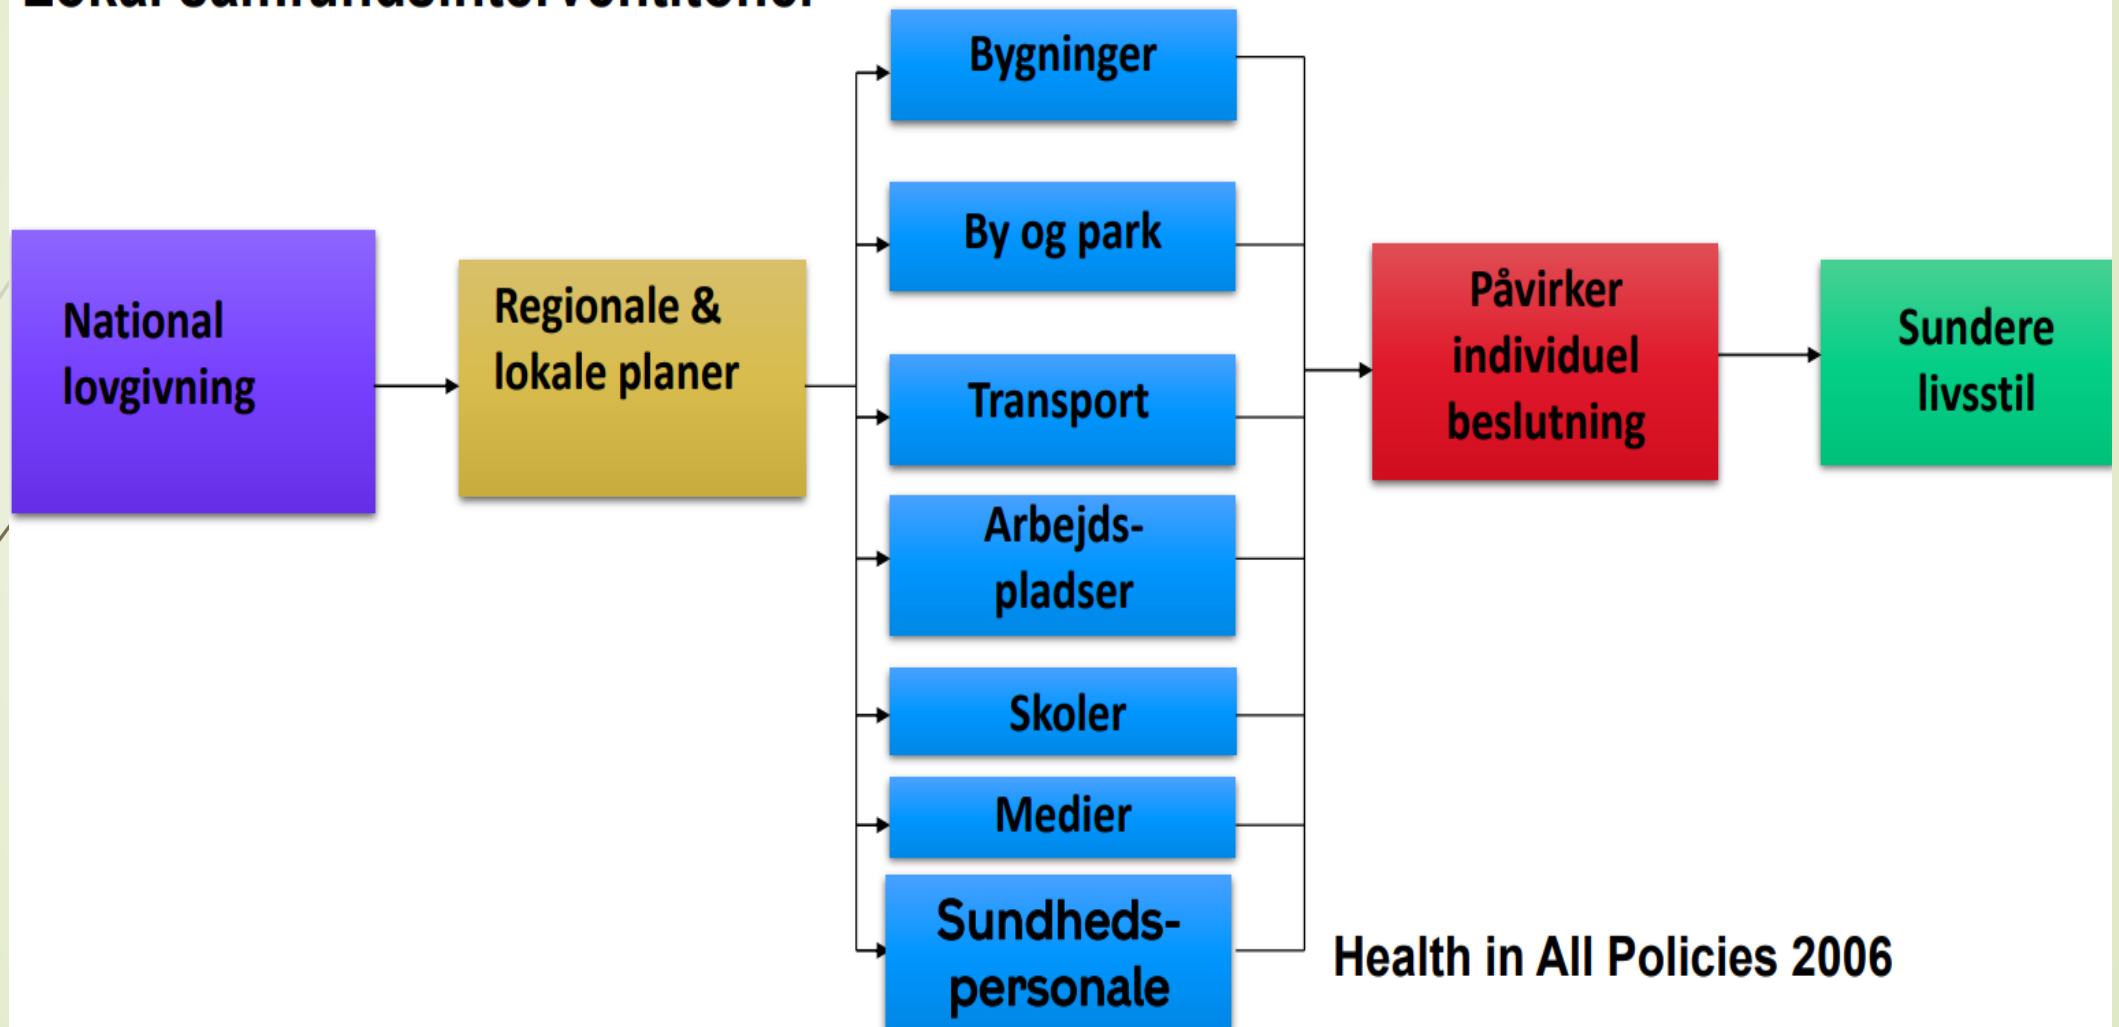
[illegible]

National lovgivning

Regionale & lokale planer

Bygninger

By og park

Transport

Arbejdspladser

Skoler

Medier

Sundhedspersonale

Påvirker individuel beslutning

Sundere livsstil

Health in All Policies 2006